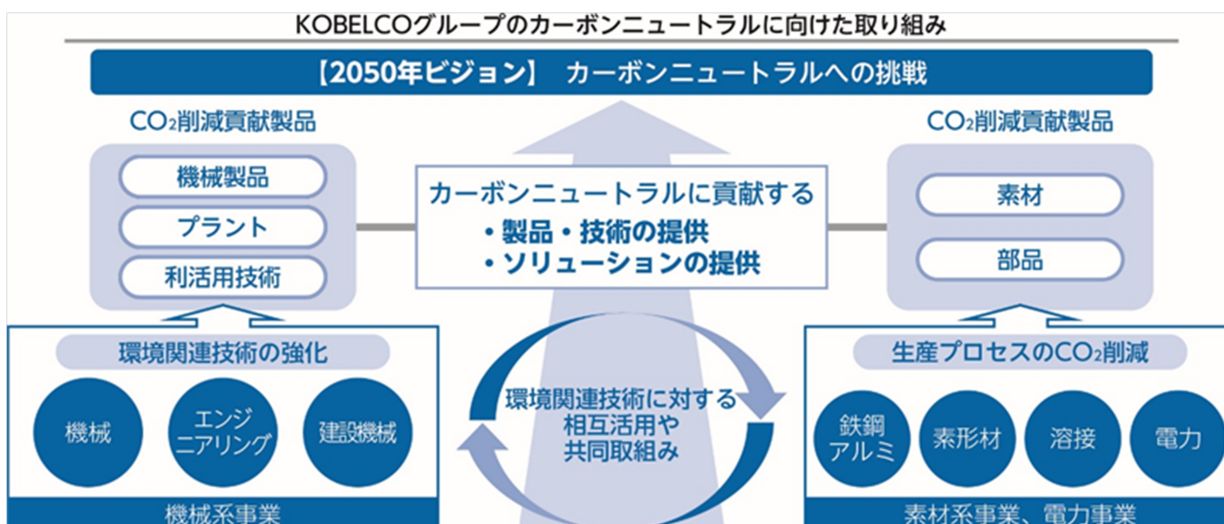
KOBELCOグループのカーボンニュートラルに向けた取り組み

【2050年ビジョン】 カーボンニュートラルへの挑戦

$CO_2$削減貢献製品

機械製品

プラント

利活用技術

カーボンニュートラルに貢献する
・製品・技術の提供
・ソリューションの提供

$CO_2$削減貢献製品

素材

部品

環境関連技術の強化

機械

エンジニアリング

建設機械

機械系事業

環境関連技術に対する相互活用や共同取組み

生産プロセスの$CO_2$削減

鉄鋼アルミ

素形材

溶接

電力

素材系事業、電力事業